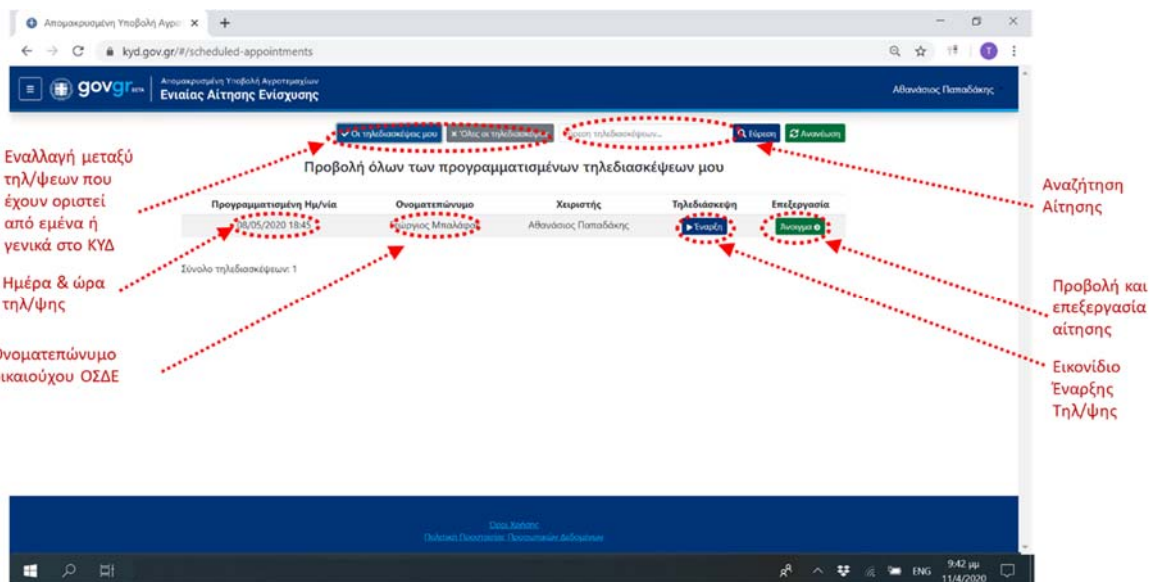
Απομακρυσμένη Υποβολή Αγρο ×
kyd.gov.gr/#/scheduled-appointments
govgr beta
Απομακρυσμένη Υποβολή Αγροτεμαχίων
Ενιαίας Αίτησης Ενίσχυσης
Αθανάσιος Παπαδάκης

Οι τηλεδιασκέψεις μου | Όλες οι τηλεδιασκέψεις | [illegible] τηλεδιασκέψεων... | Εύρεση | Ανανέωση

Προβολή όλων των προγραμματισμένων τηλεδιασκέψεων μου

| Προγραμματισμένη Ημ/νία | Ονοματεπώνυμο | Χειριστής | Τηλεδιάσκεψη | Επεξεργασία |
|---|---|---|---|---|
| 08/05/2020 18:45 | Γιώργιος Μπαλάσκα | Αθανάσιος Παπαδάκης | Έναρξη | Άνοιγμα |

Σύνολο τηλεδιασκέψεων: 1

Εναλλαγή μεταξύ τηλ/ψεων που έχουν οριστεί από εμένα ή γενικά στο ΚΥΔ

Ημέρα & ώρα τηλ/ψης

Ονοματεπώνυμο ικαιούχου ΟΣΔΕ

Αναζήτηση Αίτησης

Προβολή και επεξεργασία αίτησης

Εικονίδιο Έναρξης Τηλ/ψης

Όροι Χρήσης
Πολιτική Προστασίας Προσωπικών Δεδομένων

ENG 9:42 μμ 11/4/2020